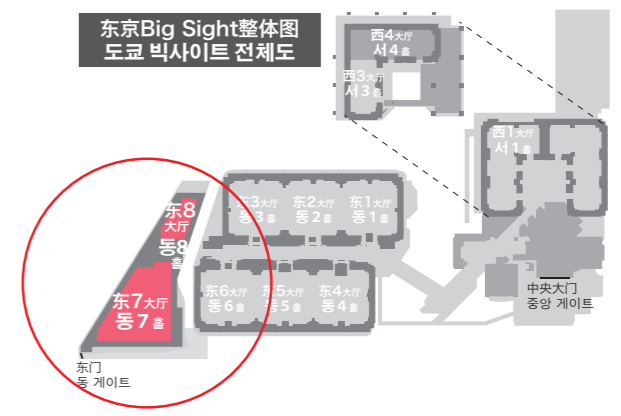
东京Big Sight整体图
도쿄 빅사이트 전체도

西4大厅
서4홀

西3大厅
서3홀

西1大厅
서1홀

东8大厅
동8홀

东7大厅
동7홀

东3大厅
동3홀

东2大厅
동2홀

东1大厅
동1홀

东6大厅
동6홀

东5大厅
동5홀

东4大厅
동4홀

中央大门
중앙 게이트

东门
동 게이트